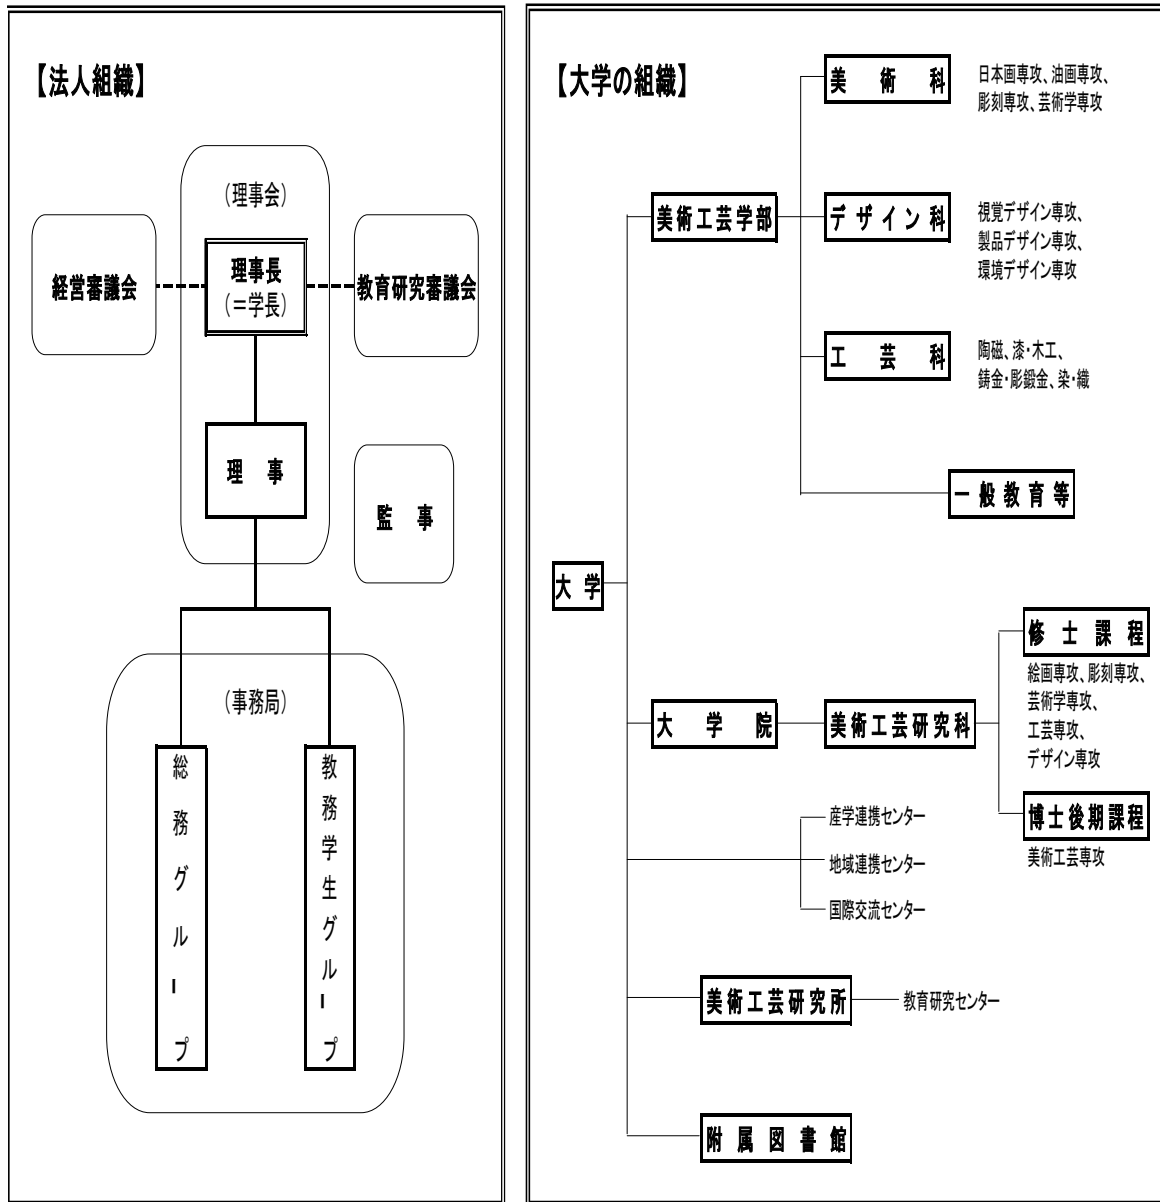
【法人組織】

（理事会）

経営審議会

理事長
（=学長）

教育研究審議会

理事

監事

（事務局）

総務グループ

教務学生グループ

【大学の組織】

大学

美術工芸学部

美術科
日本画専攻、油画専攻、彫刻専攻、芸術学専攻

デザイン科
視覚デザイン専攻、製品デザイン専攻、環境デザイン専攻

工芸科
陶磁、漆・木工、鋳金・彫鍛金、染・織

一般教育等

大学院

美術工芸研究科

修士課程
絵画専攻、彫刻専攻、芸術学専攻、工芸専攻、デザイン専攻

博士後期課程
美術工芸専攻

産学連携センター
地域連携センター
国際交流センター

美術工芸研究所
教育研究センター

附属図書館